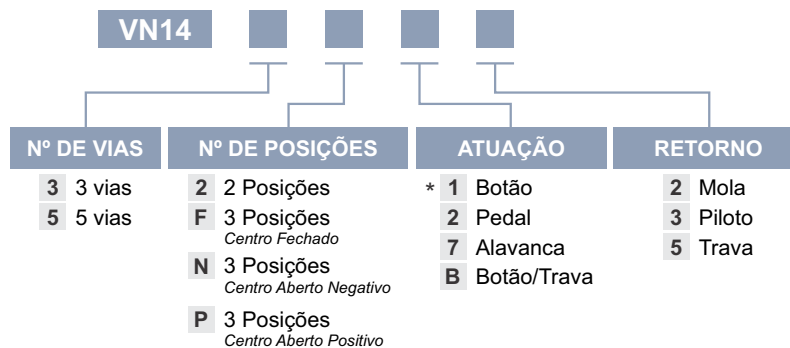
VN14

Nº DE VIAS

3 3 vias
5 5 vias

Nº DE POSIÇÕES

2 2 Posições
F 3 Posições
Centro Fechado
N 3 Posições
Centro Aberto Negativo
P 3 Posições
Centro Aberto Positivo

ATUAÇÃO

* 1 Botão
2 Pedal
7 Alavanca
B Botão/Trava

RETORNO

2 Mola
3 Piloto
5 Trava